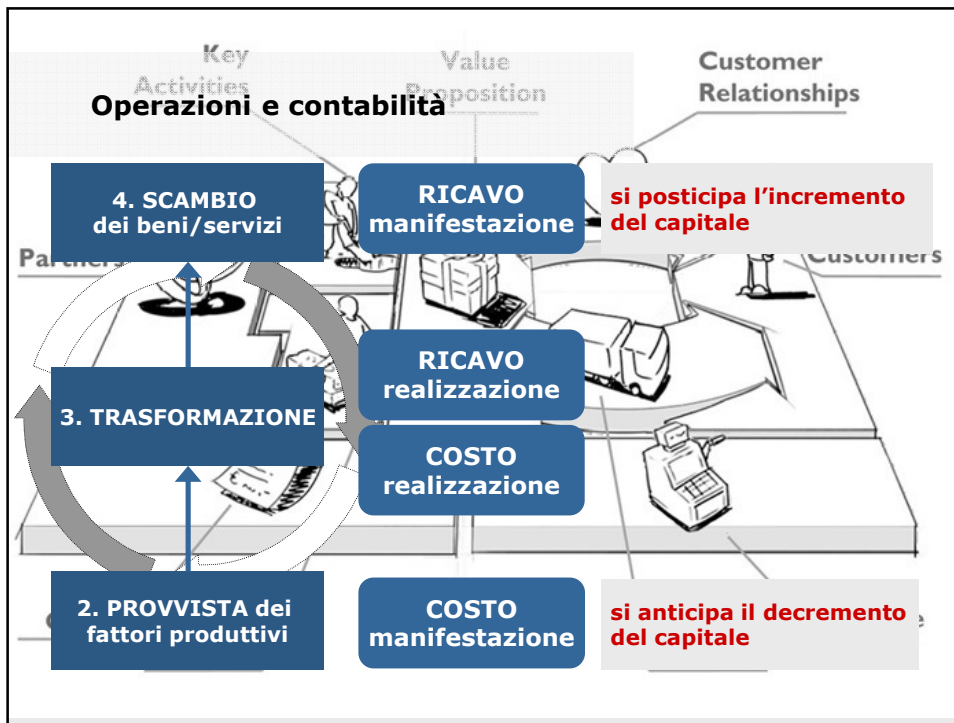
Key Activities

Value Proposition

Customer Relationships

Operazioni e contabilità

4. SCAMBIO dei beni/servizi

RICAVO manifestazione

si posticipa l'incremento del capitale

Partners

Customers

RICAVO realizzazione

3. TRASFORMAZIONE

COSTO realizzazione

2. PROVVISTA dei fattori produttivi

COSTO manifestazione

si anticipa il decremento del capitale